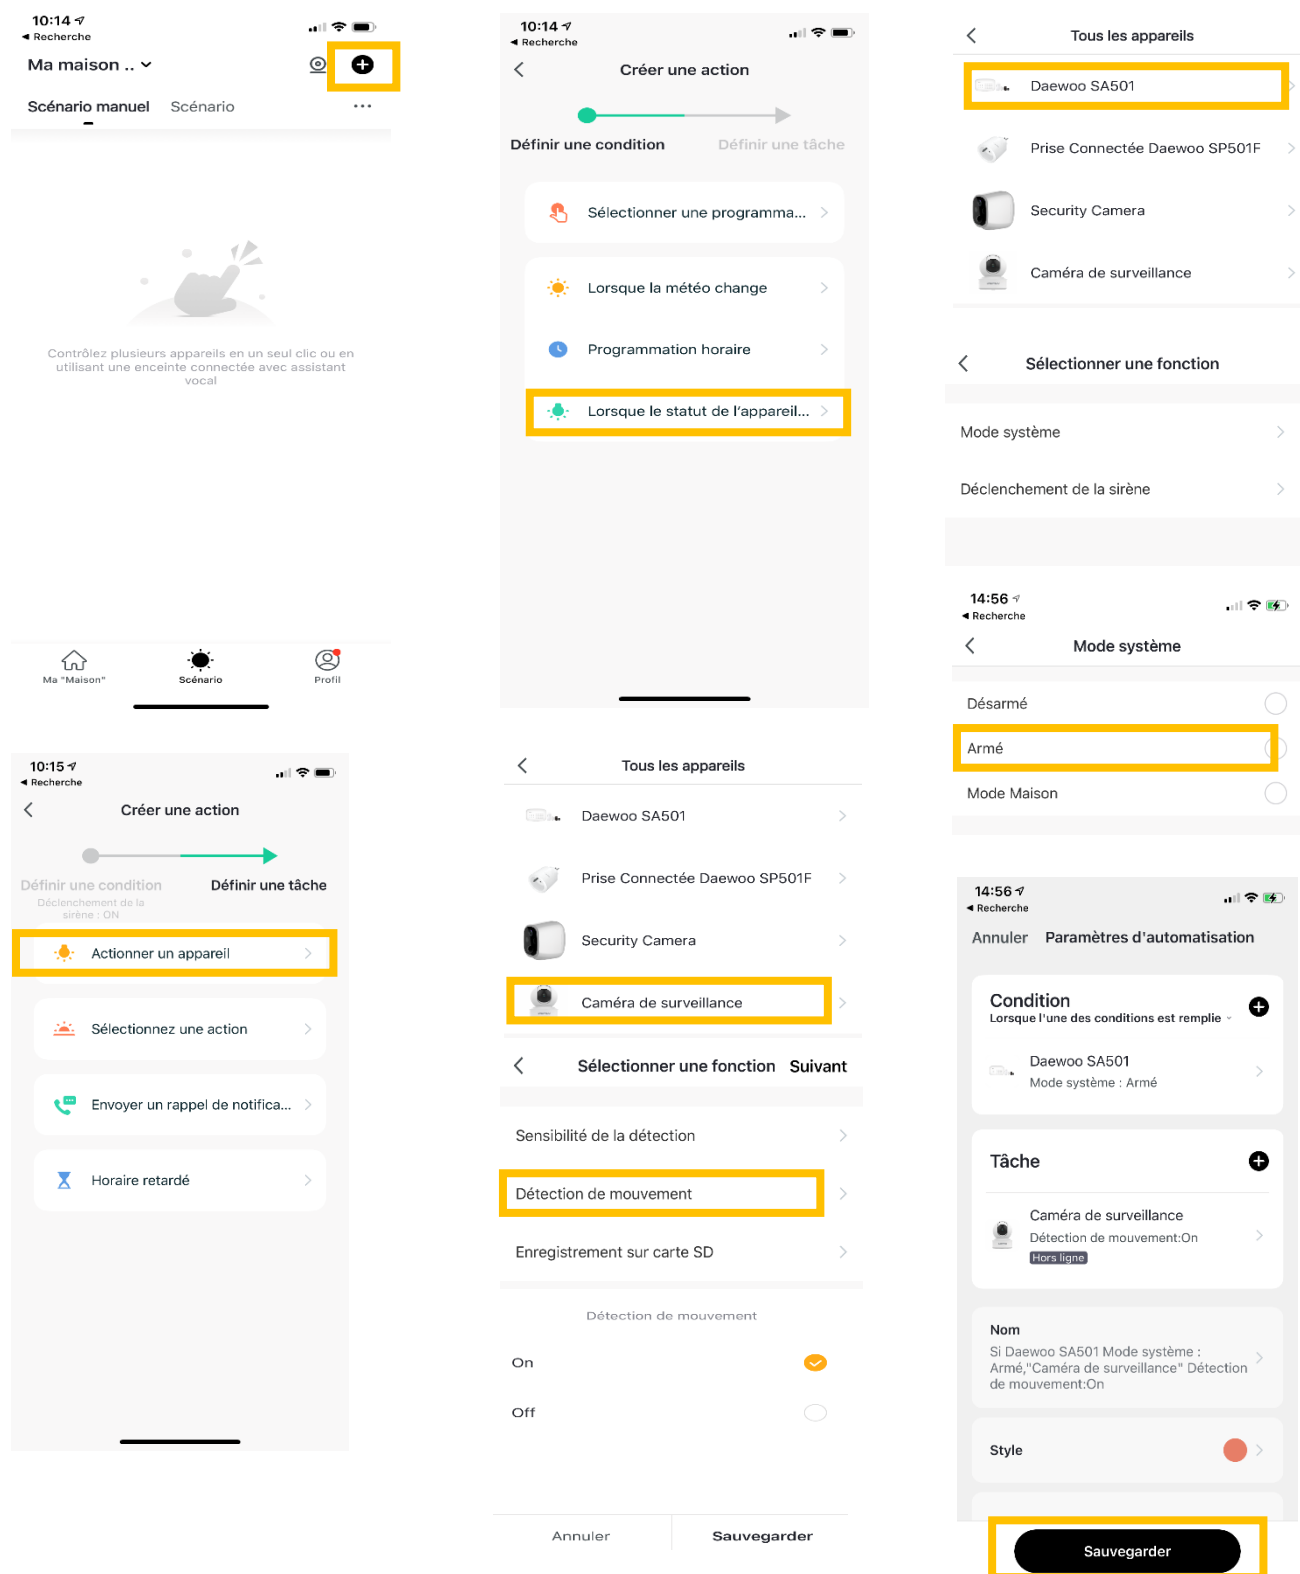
10:14
◂ Recherche

Ma maison ..

Scénario manuel Scénario ···

Contrôlez plusieurs appareils en un seul clic ou en utilisant une enceinte connectée avec assistant vocal

Ma "Maison" Scénario Profil

10:14
◂ Recherche

Créer une action

Définir une condition Définir une tâche

Sélectionner une programma...

Lorsque la météo change

Programmation horaire

Lorsque le statut de l'appareil...

Tous les appareils

Daewoo SA501

Prise Connectée Daewoo SP501F

Security Camera

Caméra de surveillance

Sélectionner une fonction

Mode système

Déclenchement de la sirène

14:56
◂ Recherche

Mode système

Désarmé

Armé

Mode Maison

10:15
◂ Recherche

Créer une action

Définir une condition Définir une tâche

Déclenchement de la sirène : ON

Actionner un appareil

Sélectionnez une action

Envoyer un rappel de notifica...

Horaire retardé

Tous les appareils

Daewoo SA501

Prise Connectée Daewoo SP501F

Security Camera

Caméra de surveillance

Sélectionner une fonction Suivant

Sensibilité de la détection

Détection de mouvement

Enregistrement sur carte SD

Détection de mouvement

On

Off

Annuler Sauvegarder

14:56
◂ Recherche

Annuler Paramètres d'automatisation

Condition
Lorsque l'une des conditions est remplie

Daewoo SA501
Mode système : Armé

Tâche

Caméra de surveillance
Détection de mouvement:On
Hors ligne

Nom
Si Daewoo SA501 Mode système : Armé,"Caméra de surveillance" Détection de mouvement:On

Style

Sauvegarder